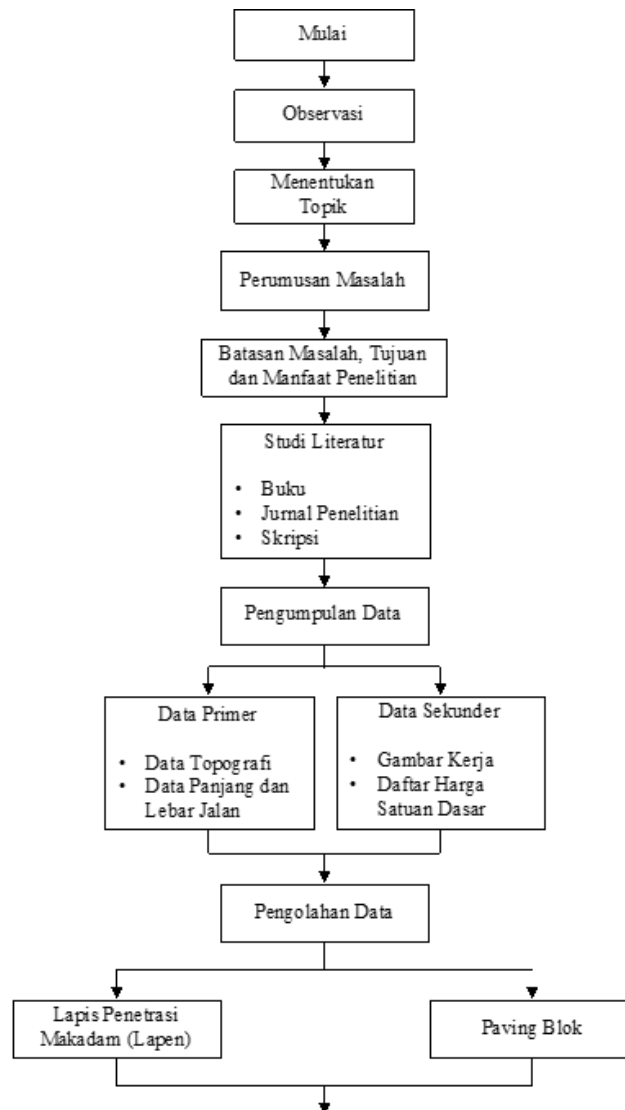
Mulai

Observasi

Menentukan Topik

Perumusan Masalah

Batasan Masalah, Tujuan dan Manfaat Penelitian

Studi Literatur

- Buku
- Jurnal Penelitian
- Skripsi

Pengumpulan Data

Data Primer

- Data Topografi
- Data Panjang dan Lebar Jalan

Data Sekunder

- Gambar Kerja
- Daftar Harga Satuan Dasar

Pengolahan Data

Lapis Penetrasi Makadam (Lapen)

Paving Blok